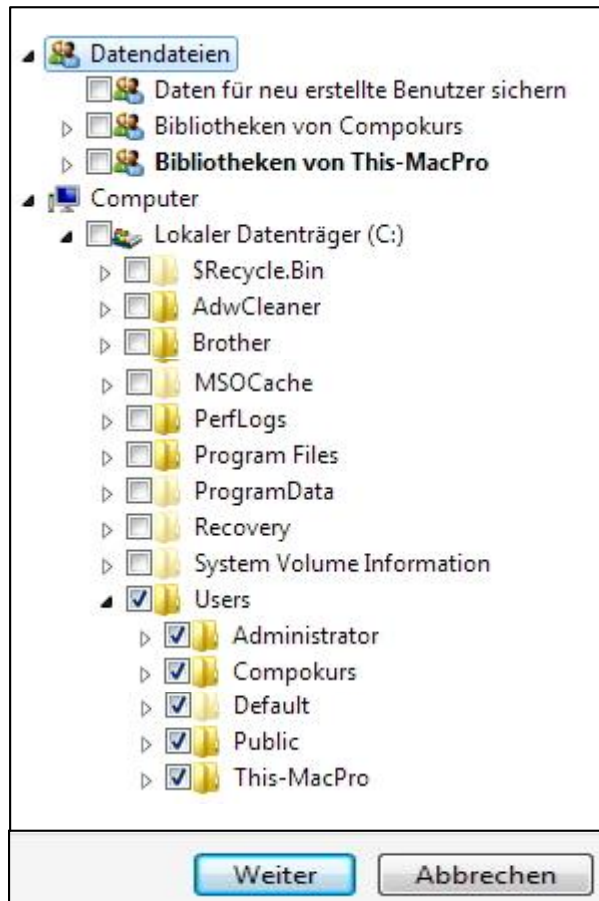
Datendateien
Daten für neu erstellte Benutzer sichern
Bibliotheken von Compokurs
**Bibliotheken von This-MacPro**
Computer
Lokaler Datenträger (C:)
$Recycle.Bin
AdwCleaner
Brother
MSOCache
PerfLogs
Program Files
ProgramData
Recovery
System Volume Information
Users
Administrator
Compokurs
Default
Public
This-MacPro

Weiter
Abbrechen